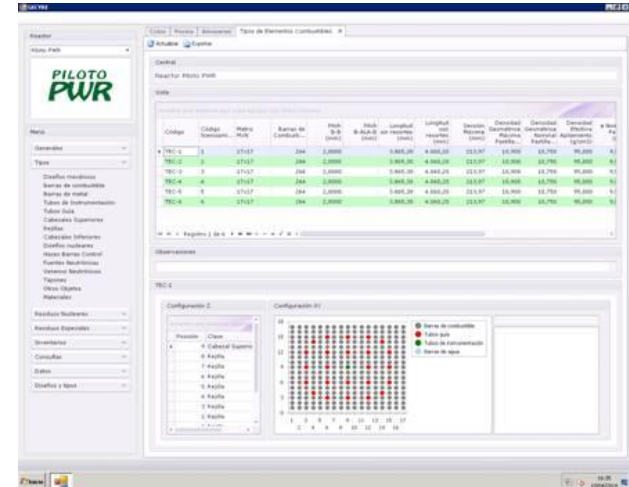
GECYRE

Reactor
Piloto PWR

PILOTO
PWR

Menú
Generales
Tipos
Diseños mecánicos
Barras de combustible
Barras de metal
Tubos de instrumentación
Tubos Guía
Cabezales Superiores
Rejillas
Cabezales Inferiores
Diseños nucleares
Haces Barras Control
Fuentes Neutrónicas
Venenos Neutrónicos
Tapones
Otros Objetos
Materiales
Residuos Nucleares
Residuos Especiales
Inventarios
Consultas
Datos
Diseños y tipos

Cubos | Piscina | Almacenes | Tipos de Elementos Combustibles ×
Actualizar Exportar

Central
Reactor Piloto PWR

Vista

| Código | Código licenciam... | Matriz MxN | Barras de Combusti... | Pitch B-B (mm) | Pitch B-ALA-B (mm) | Longitud sin resortes (mm) | Longitud con resortes (mm) | Sección Máxima (mm) | Densidad Geométrica Máxima Pastilla... | Densidad Geométrica Nominal Pastilla... | Densidad Efectiva Apilamiento (g/cm3) |
|---|---|---|---|---|---|---|---|---|---|---|---|
| TEC-1 | 1 | 17x17 | 264 | 2,0000 | | 3.865,20 | 4.060,20 | 213,97 | 10,900 | 10,750 | 95,000 |
| TEC-2 | 2 | 17x17 | 264 | 2,0000 | | 3.865,20 | 4.060,20 | 213,97 | 10,900 | 10,750 | 95,000 |
| TEC-3 | 3 | 17x17 | 264 | 2,0000 | | 3.865,20 | 4.060,20 | 213,97 | 10,900 | 10,750 | 95,000 |
| TEC-4 | 4 | 17x17 | 264 | 2,0000 | | 3.865,20 | 4.060,20 | 213,97 | 10,900 | 10,750 | 95,000 |
| TEC-5 | 5 | 17x17 | 264 | 2,0000 | | 3.865,20 | 4.060,20 | 213,97 | 10,900 | 10,750 | 95,000 |
| TEC-6 | 6 | 17x17 | 264 | 2,0000 | | 3.865,20 | 4.060,20 | 213,97 | 10,900 | 10,750 | 95,000 |

Registro 1 de 6

Observaciones

TEC-1

Configuración Z
| Posición | Clase |
|---|---|
| 9 | Cabezal Superio |
| 8 | Rejilla |
| 7 | Rejilla |
| 6 | Rejilla |
| 5 | Rejilla |
| 4 | Rejilla |
| 3 | Rejilla |
| 2 | Rejilla |

Configuración XY
Barras de combustible
Tubos guía
Tubos de instrumentación
Barras de agua
1 2 3 4 5 6 7 8 9 10 11 12 13 14 15 16 17

Inicio
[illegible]